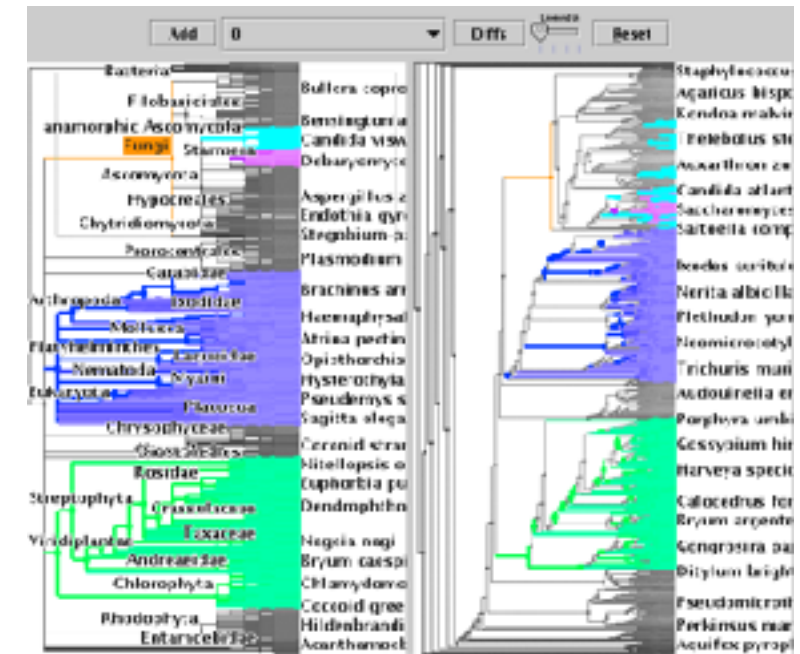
Add
0
Diffs
Reset

Bacteria
Filobasidiales
anamorphic Ascomycota
Fungi
Stamenia
Ascomycota
Hypocreales
Chytridiomycota
Prorocentrales
Capitellidae
Arthropoda
Bovidae
Mollusca
Platyhelminthes
Cerviidae
Nematoda
Nyctini
Eukaryotae
Plantae
Chrysophyceae
Streptophyta
Rosidae
Streptophyta
Crassulaceae
Taxaceae
Viridiplantae
Andreaeidae
Chlorophyta
Rhodophyta
Entamoebidae

Bullera copro
Benningtonia
Candida viswa
Debaryomyce
Aspergillus
Endothia gyr
Stegobium
Plasmodium
Brachinus arr
Haemaphysal
Atrina pectin
Opisthorchis
Hysterothyla
Pseudemys s
Sagitta elega
Coccoid stran
Hitellopsis o
Euphorbia pu
Dendrophth
Nageia nagi
Bryum caespi
Chlamydomo
Coccoid gree
Hildenbrandi
Acanthamoeb

Staphylococcu
Agaricus bispo
Kendoa malvi
Teleborus st
Ascorthron ze
Candida atlant
Saccharomyces
Sarteella comp
Boreus scorio
Nerita albicilla
Plethodon yon
Neomicrocotyl
Trichuris mur
Audouinella er
Porphyra umbi
Gossypium hir
Harveya speci
Calocedrus for
Bryum argente
Gongrosira pa
Ditylum bright
Pseudomicrot
Perkinsus mar
Aquifex pyrop